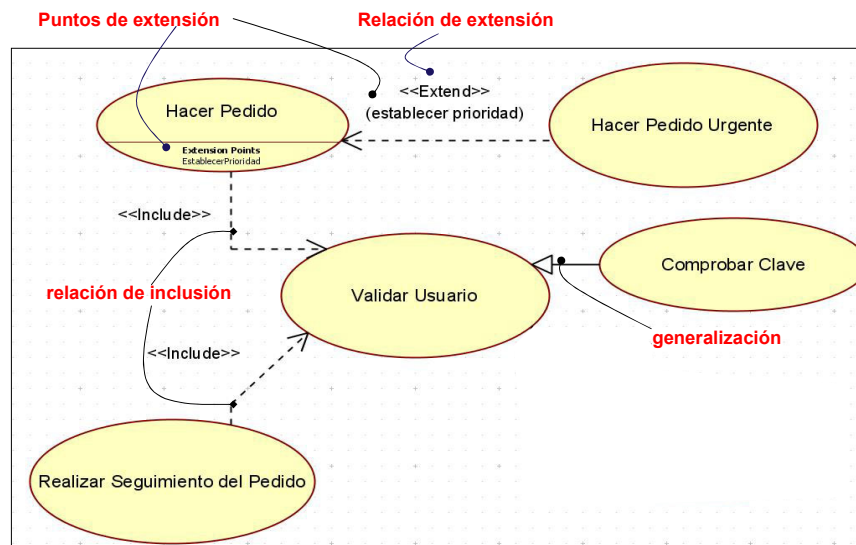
Puntos de extensión

Relación de extensión

<<Extend>>
(establecer prioridad)

Hacer Pedido

Extension Points
EstablecerPrioridad

Hacer Pedido Urgente

<<Include>>

Validar Usuario

Comprobar Clave

relación de inclusión

generalización

<<Include>>

Realizar Seguimiento del Pedido